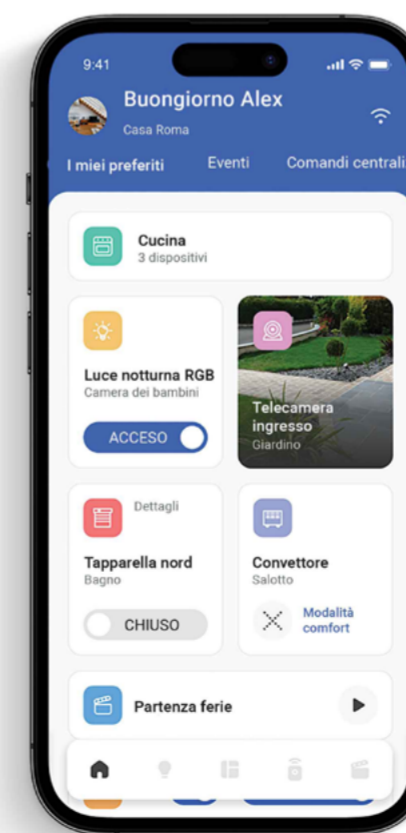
9:41

Buongiorno Alex

Casa Roma

I miei preferiti Eventi Comandi centrali

Cucina
3 dispositivi

Luce notturna RGB
Camera dei bambini

ACCESO

Telecamera ingresso
Giardino

Dettagli

Tapparella nord
Bagno

CHIUSO

Convettore
Salotto

Modalità comfort

Partenza ferie